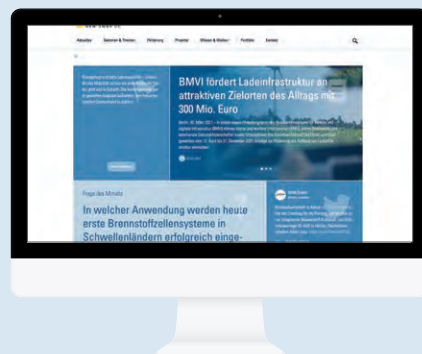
Aktuelles Seminare & Termine Förderung Projekte Wissen & Werkzeuge Portfolio Kontakt

BMVI fördert Ladeinfrastruktur an attraktiven Zielorten des Alltags mit 300 Mio. Euro

Frage des Monats

In welcher Anwendung werden heute erste Brennstoffzellensysteme in Schwellenländern erfolgreich einge-